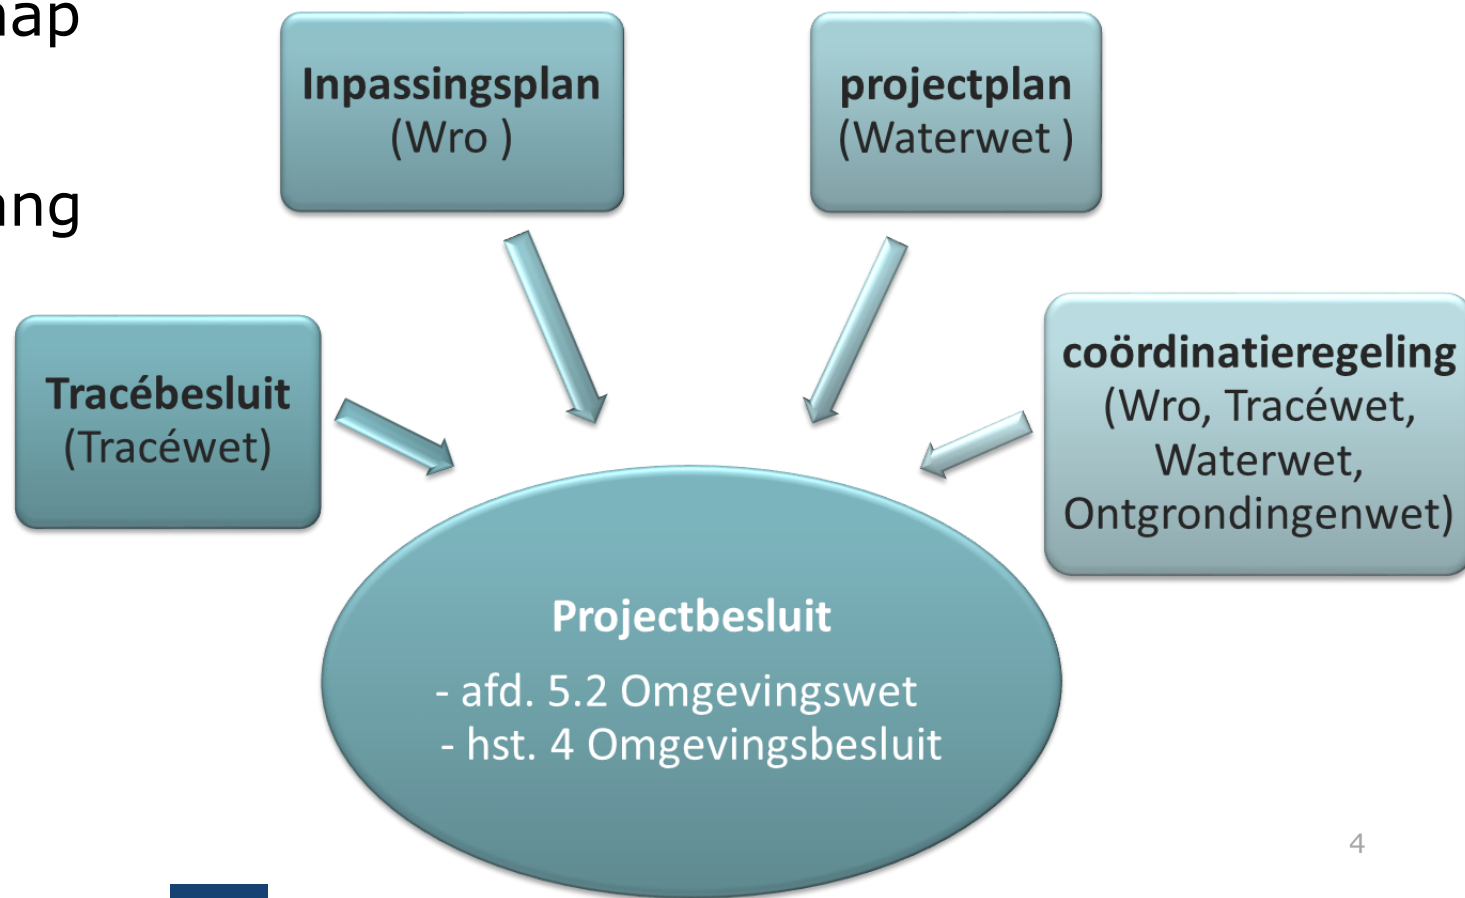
nap

ng

Inpassingsplan (Wro )

projectplan (Waterwet )

Tracébesluit (Tracéwet)

coördinatieregeling (Wro, Tracéwet, Waterwet, Ontgrondingenwet)

Projectbesluit

- afd. 5.2 Omgevingswet
- hst. 4 Omgevingsbesluit

4